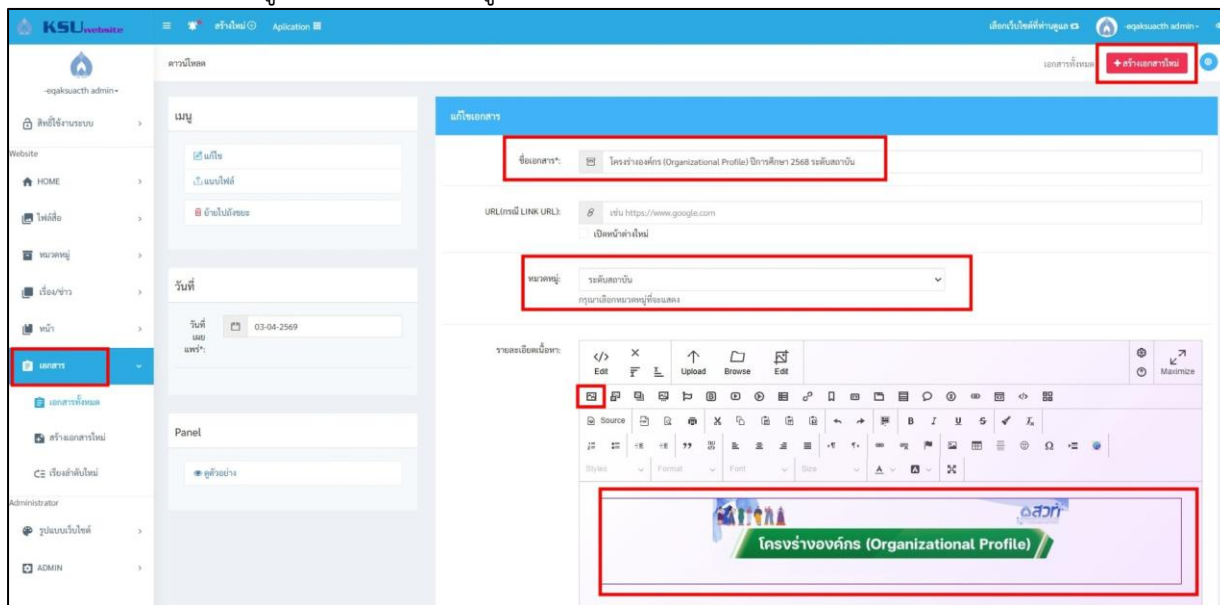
KSUwebsite
สร้างใหม่ Aplication
เลือกเว็บไซต์ที่ท่านดูแล
eqaksuacth admin
eqaksuacth admin
ดาวน์โหลด
เอกสารทั้งหมด
+สร้างเอกสารใหม่
สิทธิ์ใช้งานระบบ
Website
HOME
ไฟล์สื่อ
หมวดหมู่
เรื่อง/ข่าว
หน้า
เอกสาร
เอกสารทั้งหมด
สร้างเอกสารใหม่
เรียงลำดับใหม่
Administrator
รูปแบบเว็บไซต์
ADMIN
เมนู
แก้ไข
แบบไฟล์
ย้ายไปถังขยะ
วันที่
วันที่เผยแพร่*:
03-04-2569
Panel
ดูตัวอย่าง
แก้ไขเอกสาร
ชื่อเอกสาร*:
โครงร่างองค์กร (Organizational Profile) ปีการศึกษา 2568 ระดับสถาบัน
URL(กรณี LINK URL):
เช่น https://www.google.com
เปิดหน้าต่างใหม่
หมวดหมู่:
ระดับสถาบัน
กรุณาเลือกหมวดหมู่ที่จะแสดง
รายละเอียดเนื้อหา:
Edit
Upload
Browse
Edit
Maximize
Source
Styles
Format
Font
Size
สวท
โครงร่างองค์กร (Organizational Profile)